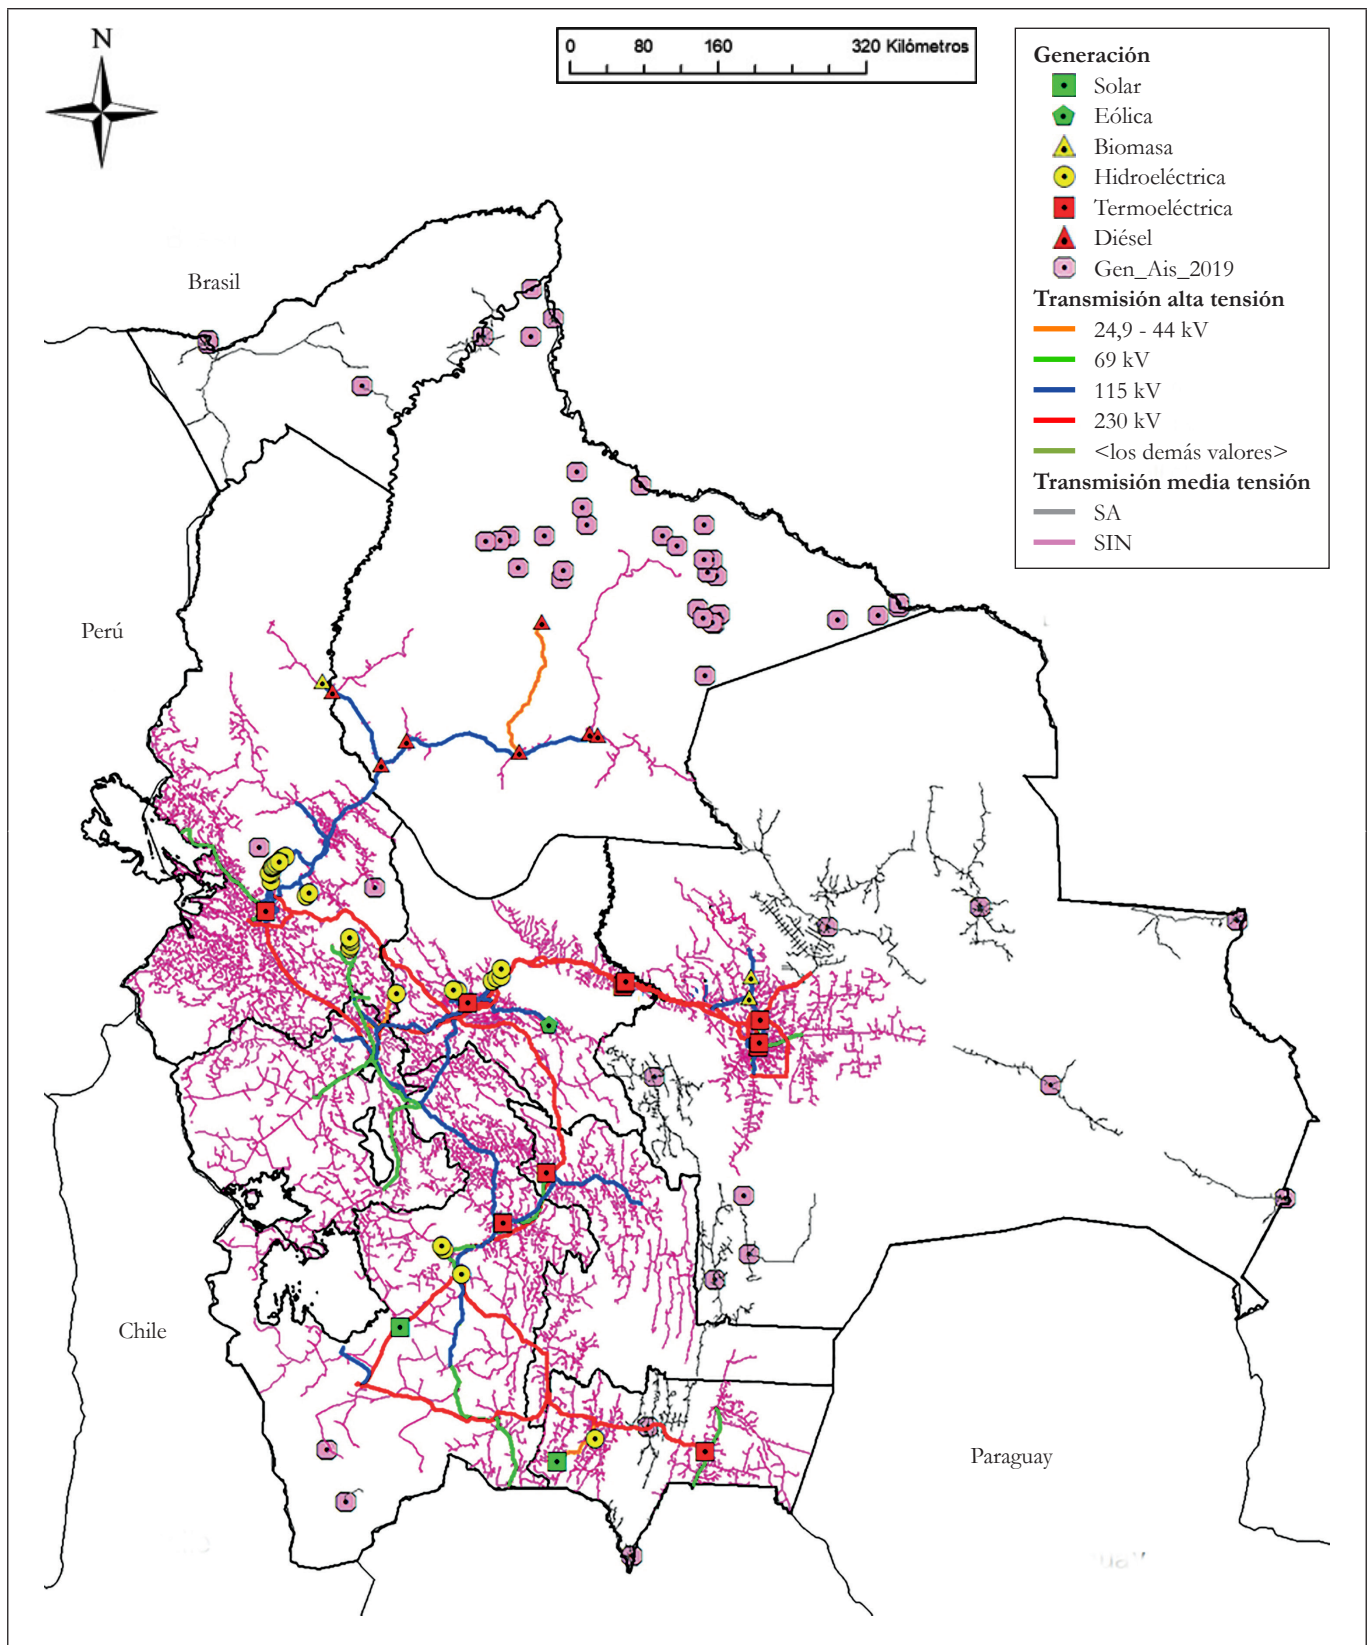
N

0 80 160 320 Kilómetros

Generación
Solar
Eólica
Biomasa
Hidroeléctrica
Termoeléctrica
Diésel
Gen_Ais_2019
Transmisión alta tensión
24,9 - 44 kV
69 kV
115 kV
230 kV
<los demás valores>
Transmisión media tensión
SA
SIN

Brasil

Perú

Chile

Paraguay